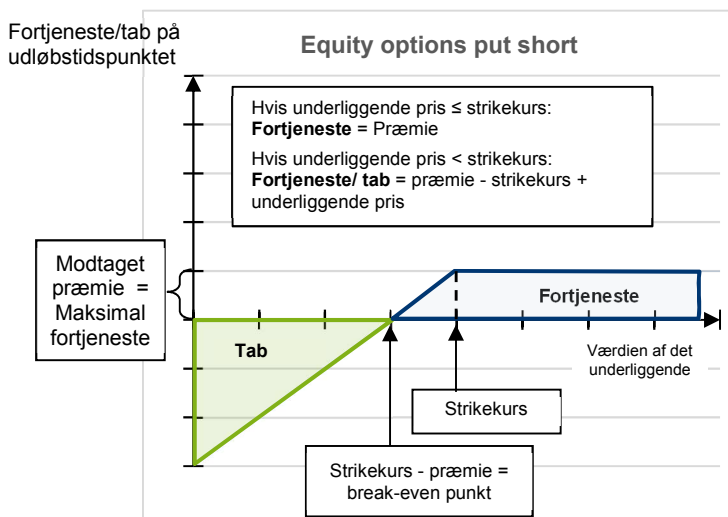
Fortjeneste/tab på udløbstidspunktet

Equity options put short

Hvis underliggende pris ≤ strikekurs:
**Fortjeneste** = Præmie

Hvis underliggende pris < strikekurs:
**Fortjeneste/ tab** = præmie - strikekurs + underliggende pris

Modtaget præmie = Maksimal fortjeneste

Fortjeneste

Tab

Værdien af det underliggende

Strikekurs

Strikekurs - præmie = break-even punkt